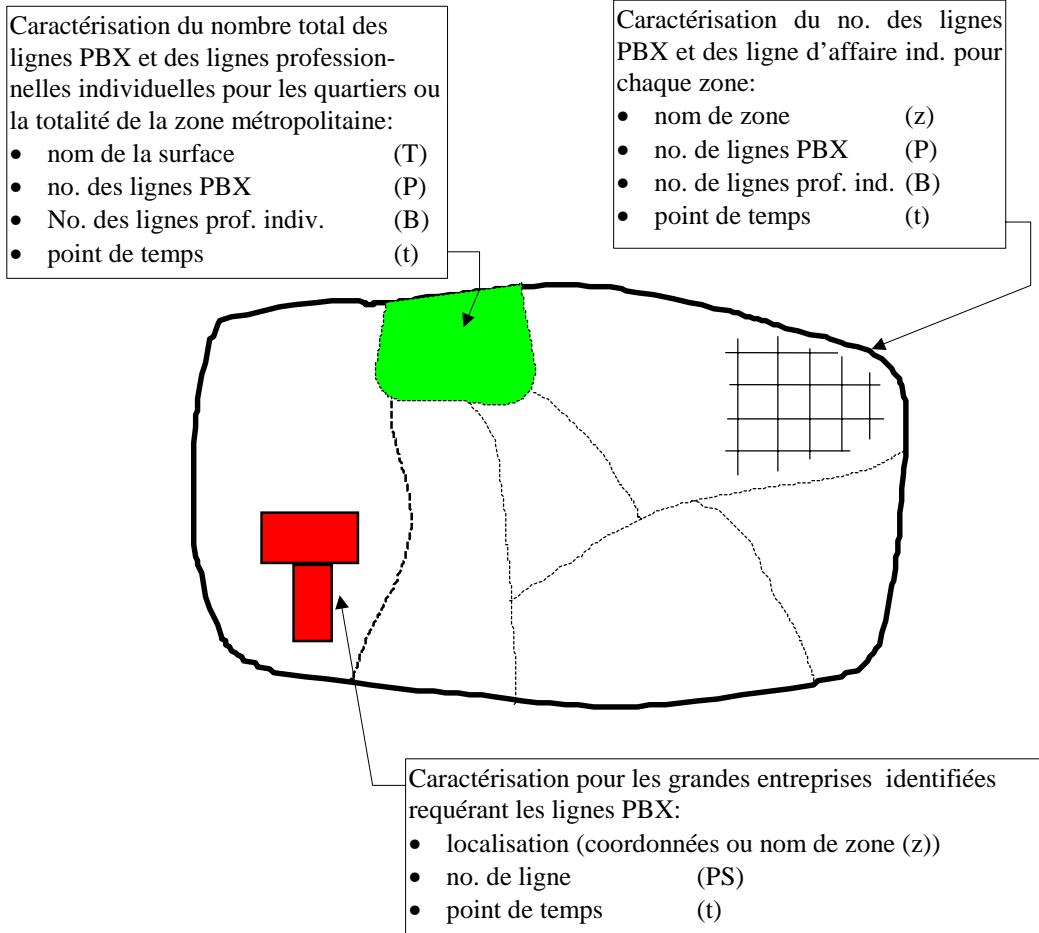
Caractérisation du nombre total des lignes PBX et des lignes professionnelles individuelles pour les quartiers ou la totalité de la zone métropolitaine:
- nom de la surface (T)
- no. des lignes PBX (P)
- No. des lignes prof. indiv. (B)
- point de temps (t)

Caractérisation du no. des lignes PBX et des ligne d'affaire ind. pour chaque zone:
- nom de zone (z)
- no. de lignes PBX (P)
- no. de lignes prof. ind. (B)
- point de temps (t)

Caractérisation pour les grandes entreprises identifiées requérant les lignes PBX:
- localisation (coordonnées ou nom de zone (z))
- no. de ligne (PS)
- point de temps (t)